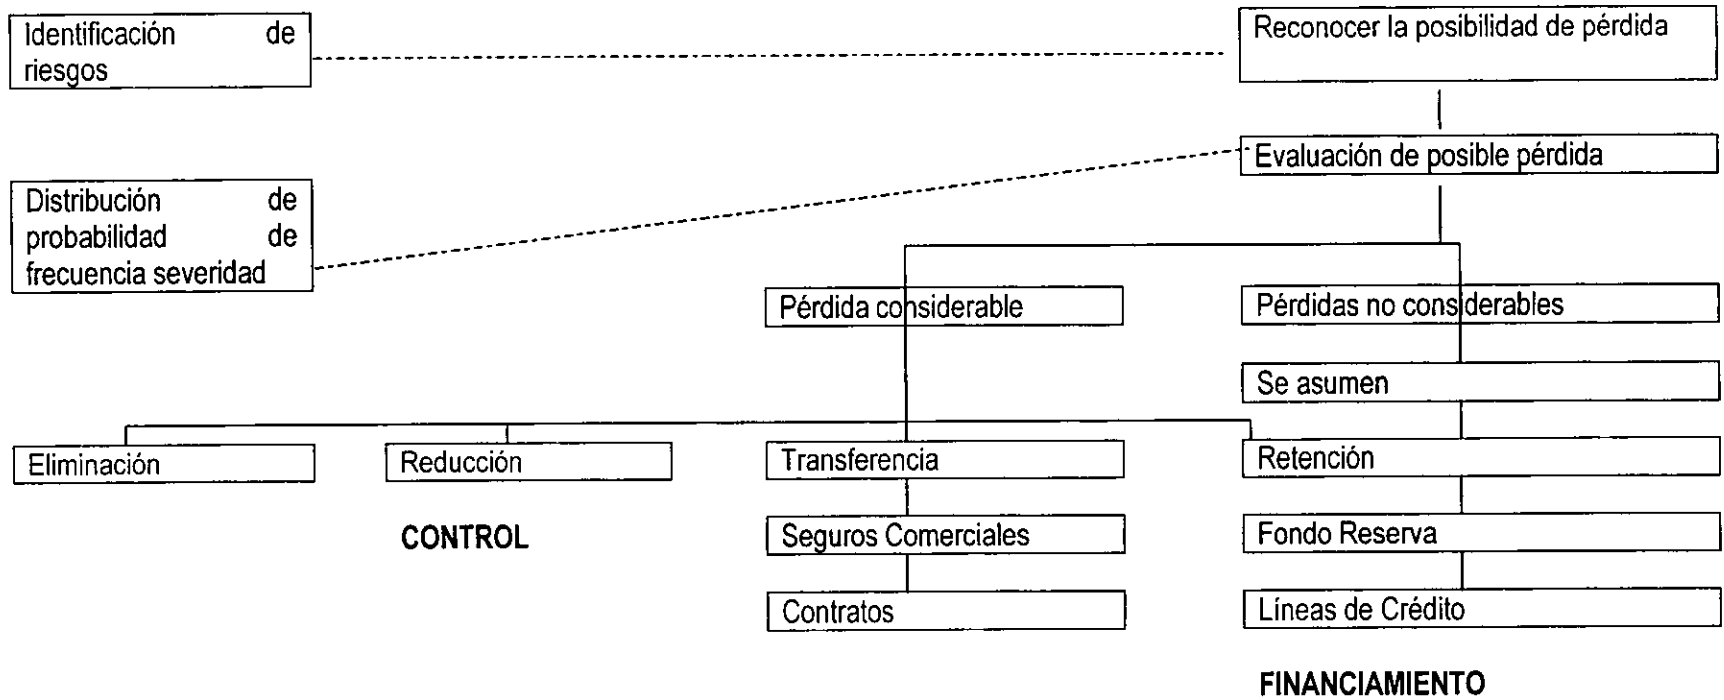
Identificación de riesgos

Reconocer la posibilidad de pérdida

Evaluación de posible pérdida

Distribución de probabilidad de frecuencia severidad

Pérdida considerable

Pérdidas no considerables

Se asumen

Eliminación

Reducción

Transferencia

Retención

CONTROL

Seguros Comerciales

Fondo Reserva

Contratos

Líneas de Crédito

FINANCIAMIENTO